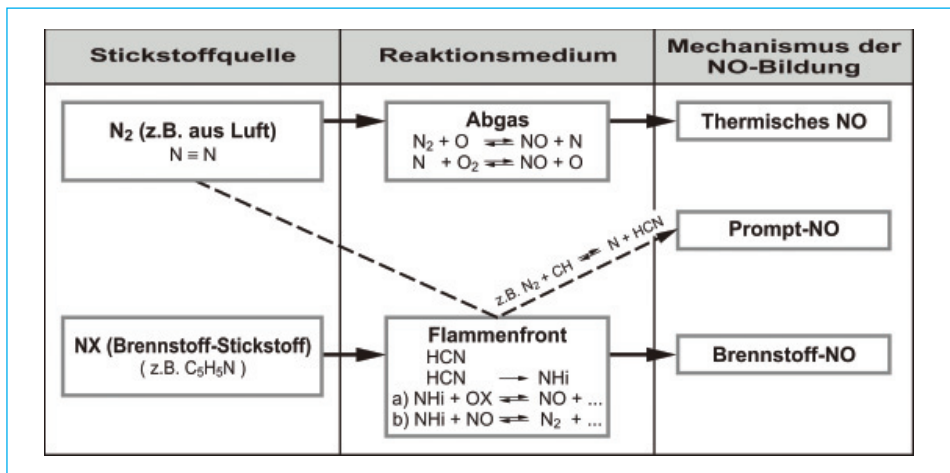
| Stickstoffquelle | Reaktionsmedium | Mechanismus der NO-Bildung |
|---|---|---|
| $N_2$ (z.B. aus Luft) $N \equiv N$ | Abgas $N_2 + O \rightleftharpoons NO + N$ $N + O_2 \rightleftharpoons NO + O$ | Thermisches NO |
| | z.B. $N_2 + CH \rightleftharpoons N + HCN$ | Prompt-NO |
| NX (Brennstoff-Stickstoff) ( z.B. $C_5H_5N$ ) | Flammenfront HCN HCN $\rightarrow$ NHi a) NHi + OX $\rightleftharpoons$ NO + ... b) NHi + NO $\rightleftharpoons$ $N_2$ + ... | Brennstoff-NO |